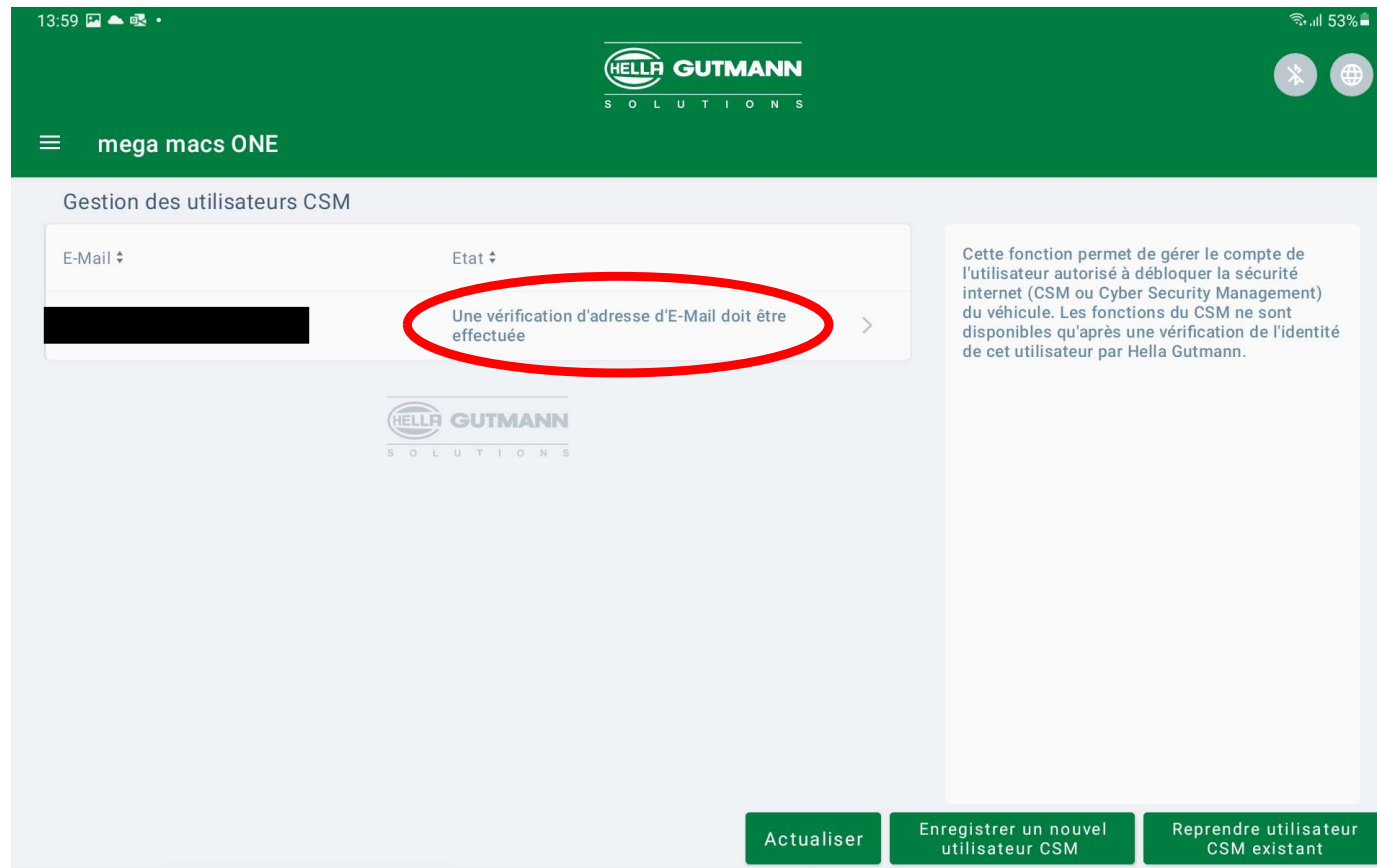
13:59

53%

HELLA GUTMANN
SOLUTIONS

mega macs ONE

Gestion des utilisateurs CSM

| E-Mail | Etat |
|---|---|
| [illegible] | Une vérification d'adresse d'E-Mail doit être effectuée |

HELLA GUTMANN
SOLUTIONS

Cette fonction permet de gérer le compte de l'utilisateur autorisé à débloquer la sécurité internet (CSM ou Cyber Security Management) du véhicule. Les fonctions du CSM ne sont disponibles qu'après une vérification de l'identité de cet utilisateur par Hella Gutmann.

Actualiser

Enregistrer un nouvel utilisateur CSM

Reprendre utilisateur CSM existant